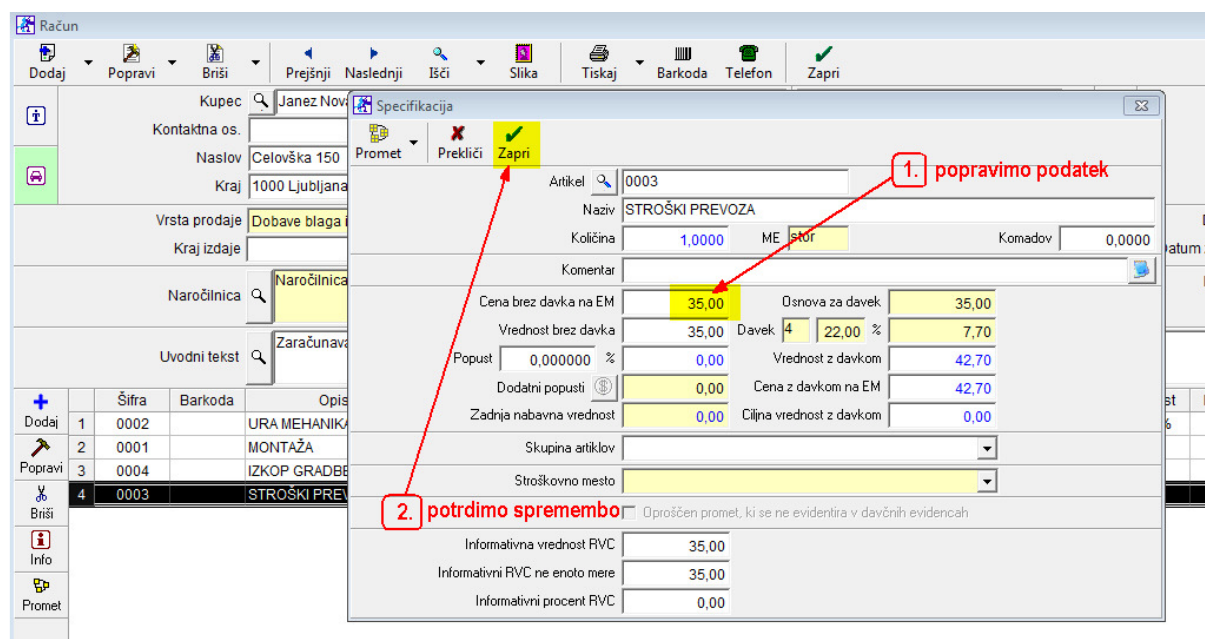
Račun

Dodaj Popravi Briši Prejšnji Naslednji Išči Slika Tiskaj Barkoda Telefon Zapri

Kupec Janez Nova
Kontaktna os.
Naslov Celovška 150
Kraj 1000 Ljubljana
Vrsta prodaje Dobave blaga i
Kraj izdaje
Naročilnica Naročilnica
Uvodni tekst Zaračunava

| | Šifra | Barkoda | Opis |
|---|---|---|---|
| 1 | 0002 | | URA MEHANIKA |
| 2 | 0001 | | MONTAŽA |
| 3 | 0004 | | IZKOP GRADBE |
| 4 | 0003 | | STROŠKI PREV |

Dodaj Popravi Briši Info Promet

Specifikacija

Promet Prekliči Zapri

1. popravimo podatek

Artikel 0003
Naziv STROŠKI PREVOZA
Količina 1,0000 ME stor Komadov 0,0000
Komentar
Cena brez davka na EM 35,00 Osnova za davek 35,00
Vrednost brez davka 35,00 Davek 4 22,00 % 7,70
Popust 0,000000 % 0,00 Vrednost z davkom 42,70
Dodatni popusti 0,00 Cena z davkom na EM 42,70
Zadnja nabavna vrednost 0,00 Ciljna vrednost z davkom 0,00
Skupina artiklov
Stroškovno mesto

2. potrdimo spremembo

Oproščen promet, ki se ne evidentira v davčnih evidencah

Informativna vrednost RVC 35,00
Informativni RVC ne enoto mere 35,00
Informativni procent RVC 0,00

Datum